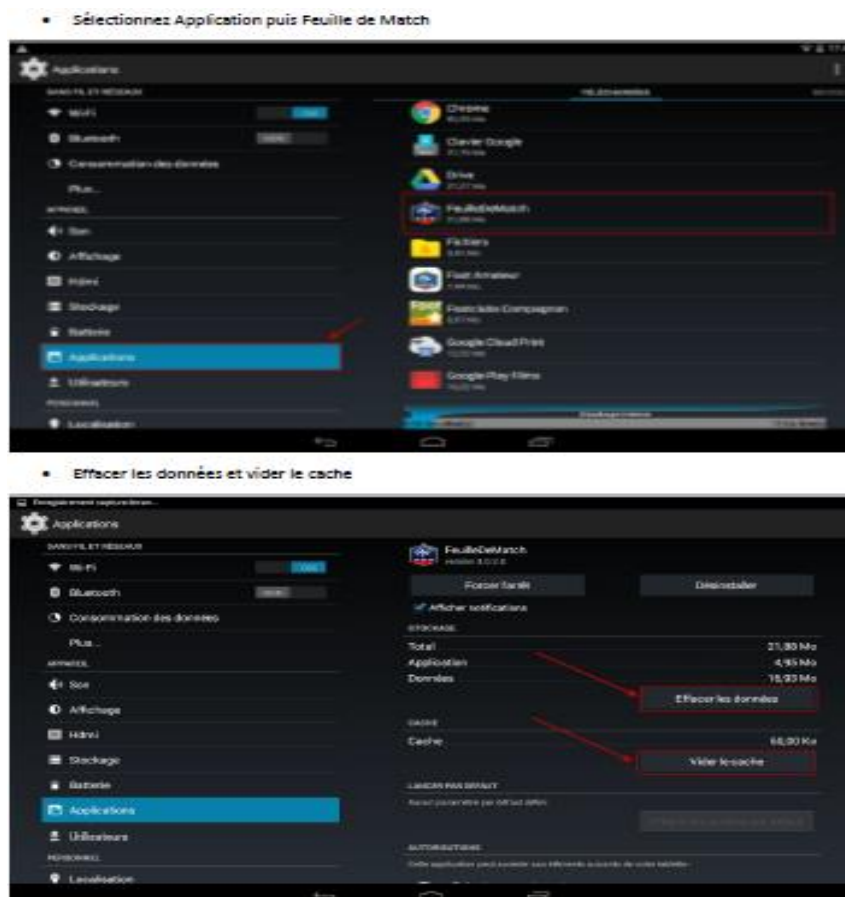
• Sélectionnez Application puis Feuille de Match

Applications

SANS FIL ET RÉSEAUX

Wi-Fi

Bluetooth

Consommation des données

Plus...

APPAREIL

Son

Affichage

Hdmi

Stockage

Batterie

Applications

Utilisateurs

PERSONNEL

Localisation

TÉLÉCHARGÉES

Chrome

Clavier Google

Drive

FeuilleDeMatch

Fichiers

Foot Amateur

Footclubs Compagnon

Google Cloud Print

Google Play Films

• Effacer les données et vider le cache

Applications

SANS FIL ET RÉSEAUX

Wi-Fi

Bluetooth

Consommation des données

Plus...

APPAREIL

Son

Affichage

Hdmi

Stockage

Batterie

Applications

Utilisateurs

PERSONNEL

Localisation

FeuilleDeMatch

Forcer l'arrêt

Désinstaller

Afficher notifications

STOCKAGE

Total 21,80 Mo

Application 4,95 Mo

Données 15,93 Mo

Effacer les données

CACHE

Cache 68,00 Ko

Vider le cache

LANCER PAR DÉFAUT

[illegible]

AUTORISATIONS

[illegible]